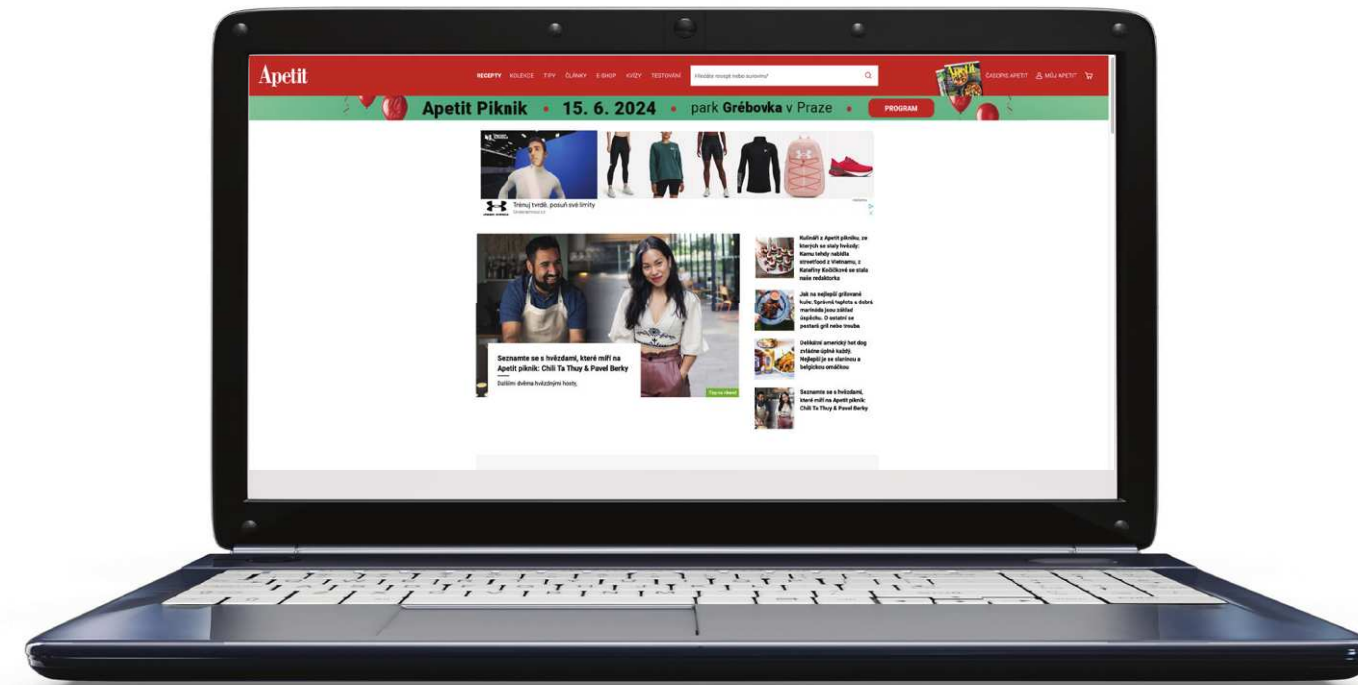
Apetit

RECEPTY KOLEKCE TIPY ČLÁNKY E-SHOP KVÍZY TESTOVÁNÍ

Hledáte recept nebo surovinu?

ČASOPIS APETIT MŮJ APETIT

Apetit Piknik • 15. 6. 2024 • park Grébovka v Praze •

PROGRAM

Trénuj tvrdě, posuň své limity

Seznamte se s hvězdami, které míří na Apetit piknik: Chili Ta Thuy & Pavel Berky

Dalšími dvěma hvězdnými hosty,

Tip na víkend

Kulináři z Apetit pikniku, ze kterých se staly hvězdy: Kamu tehdy nabídla streetfood z Vietnamu, z Kateřiny Kočičkové se stala naše redaktorka

Jak na nejlepší grilované kuře: Správná teplota a dobrá marináda jsou základ úspěchu. O ostatní se postará gril nebo trouba

Delikátní americký hot dog zvládne úplně každý. Nejlepší je se slaninou a belgickou omáčkou

Seznamte se s hvězdami, které míří na Apetit piknik: Chili Ta Thuy & Pavel Berky